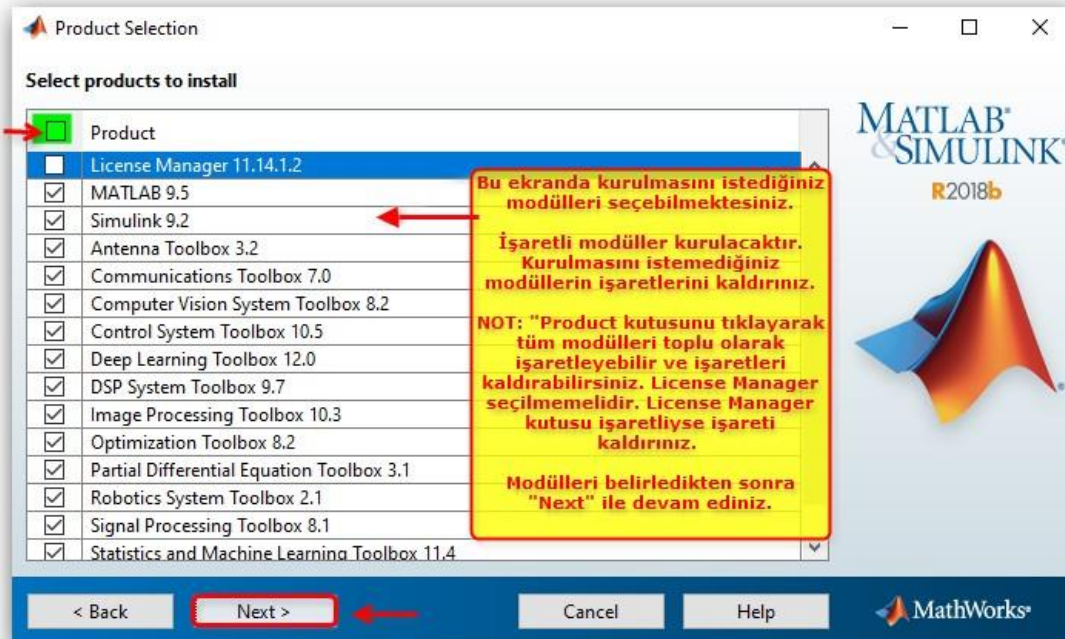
Product Selection

Select products to install

Product
License Manager 11.14.1.2
MATLAB 9.5
Simulink 9.2
Antenna Toolbox 3.2
Communications Toolbox 7.0
Computer Vision System Toolbox 8.2
Control System Toolbox 10.5
Deep Learning Toolbox 12.0
DSP System Toolbox 9.7
Image Processing Toolbox 10.3
Optimization Toolbox 8.2
Partial Differential Equation Toolbox 3.1
Robotics System Toolbox 2.1
Signal Processing Toolbox 8.1
Statistics and Machine Learning Toolbox 11.4

Bu ekranda kurulmasını istediğiniz modülleri seçebilmektesiniz.

İşaretli modüller kurulacaktır. Kurulmasını istemediğiniz modüllerin işaretlerini kaldırınız.

NOT: "Product kutusunu tıklayarak tüm modülleri toplu olarak işaretleyebilir ve işaretleri kaldırabilirsiniz. License Manager seçilmemelidir. License Manager kutusu işaretliyse işareti kaldırınız.

Modülleri belirledikten sonra "Next" ile devam ediniz.

MATLAB® & SIMULINK®
R2018b

< Back
Next >
Cancel
Help
MathWorks®